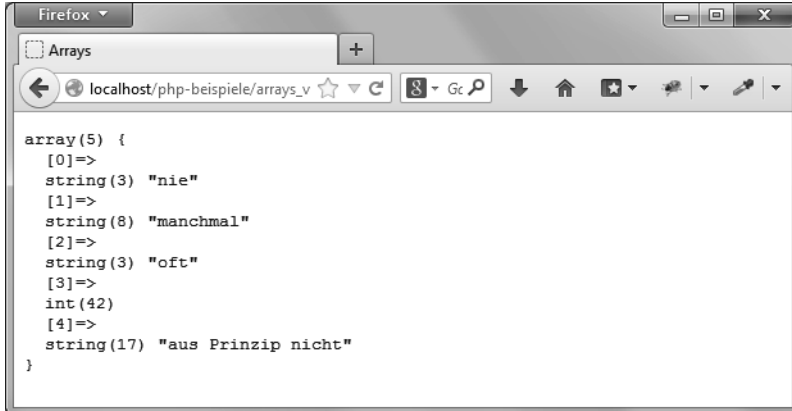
Firefox

Arrays

+

localhost/php-beispiele/arrays_v

Gc

array(5) {
  [0]=>
  string(3) "nie"
  [1]=>
  string(8) "manchmal"
  [2]=>
  string(3) "oft"
  [3]=>
  int(42)
  [4]=>
  string(17) "aus Prinzip nicht"
}